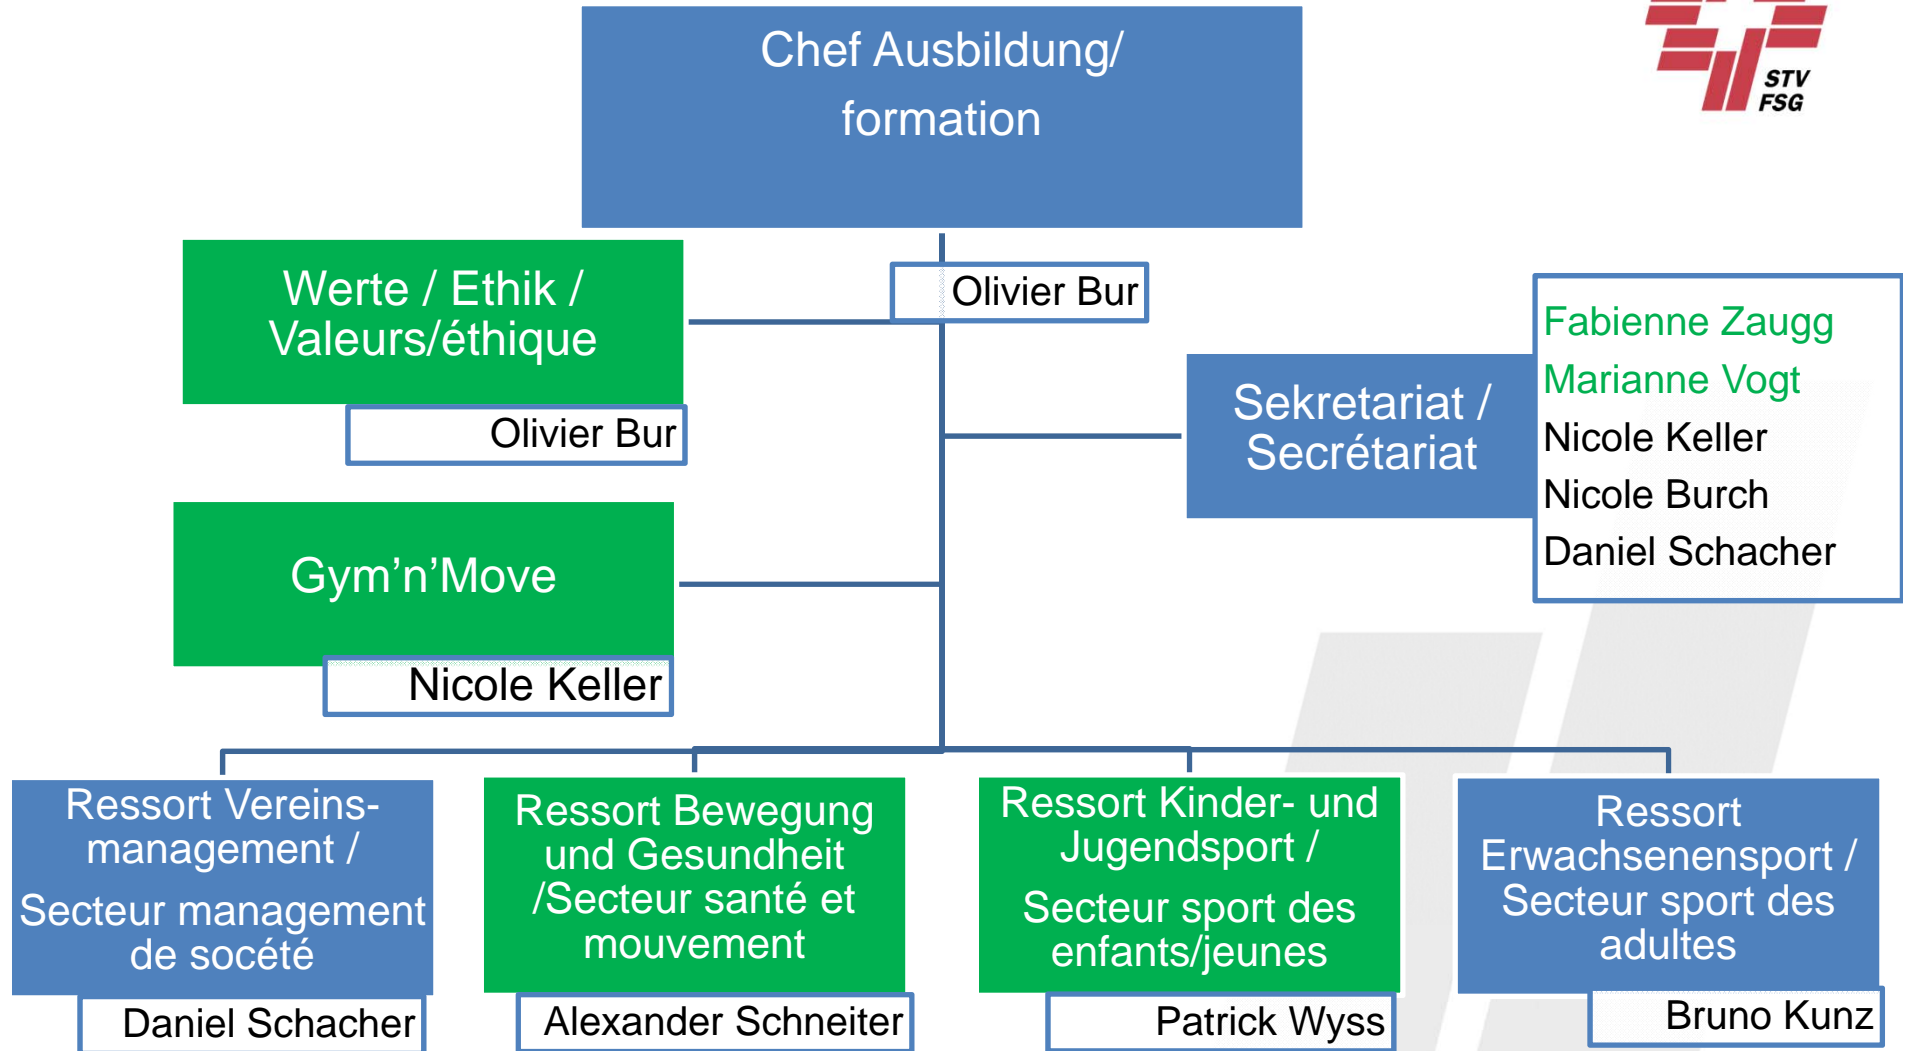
STV
FSG

Chef Ausbildung/
formation

Olivier Bur

Werte / Ethik /
Valeurs/éthique

Olivier Bur

Sekretariat /
Secrétariat

Fabienne Zaugg
Marianne Vogt
Nicole Keller
Nicole Burch
Daniel Schacher

Gym'n'Move

Nicole Keller

Ressort Vereinsmanagement /
Secteur management de socété

Daniel Schacher

Ressort Bewegung und Gesundheit /Secteur santé et mouvement

Alexander Schneiter

Ressort Kinder- und Jugendsport /
Secteur sport des enfants/jeunes

Patrick Wyss

Ressort Erwachsenensport /
Secteur sport des adultes

Bruno Kunz